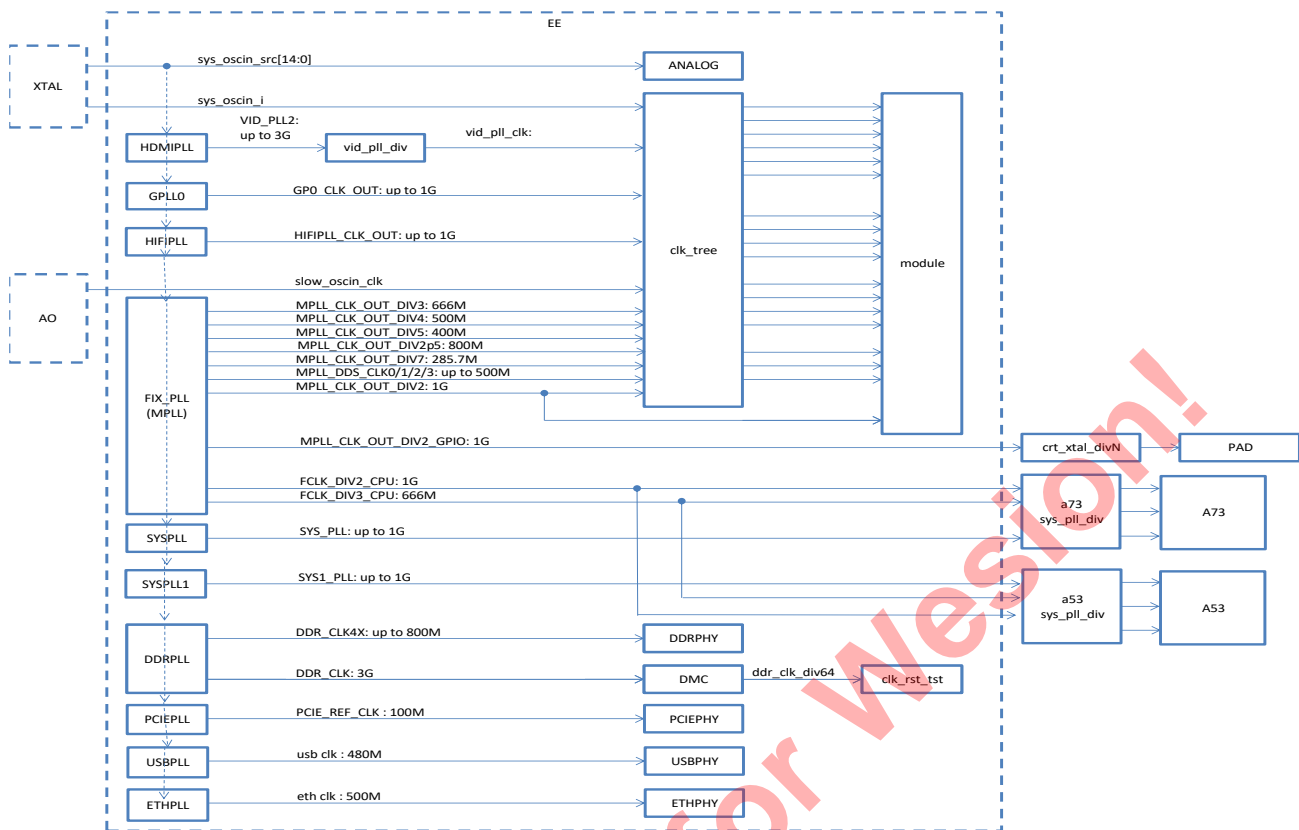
EE

XTAL

sys_oscin_src[14:0]

ANALOG

sys_oscin_i

VID_PLL2: up to 3G

HDMIPLL

vid_pll_div

vid_pll_clk:

GPLL0

GP0_CLK_OUT: up to 1G

HIFIPLL

HIFIPLL_CLK_OUT: up to 1G

clk_tree

module

AO

slow_oscin_clk

MPLL_CLK_OUT_DIV3: 666M
MPLL_CLK_OUT_DIV4: 500M
MPLL_CLK_OUT_DIV5: 400M
MPLL_CLK_OUT_DIV2p5: 800M
MPLL_CLK_OUT_DIV7: 285.7M
MPLL_DDS_CLK0/1/2/3: up to 500M
MPLL_CLK_OUT_DIV2: 1G

FIX_PLL (MPLL)

MPLL_CLK_OUT_DIV2_GPIO: 1G

crt_xtal_divN

PAD

FCLK_DIV2_CPU: 1G
FCLK_DIV3_CPU: 666M

a73 sys_pll_div

A73

SYSPLL

SYS_PLL: up to 1G

SYSPLL1

SYS1_PLL: up to 1G

a53 sys_pll_div

A53

DDRPLL

DDR_CLK4X: up to 800M

DDRPHY

DDR_CLK: 3G

DMC

ddr_clk_div64

clk_rst_tst

PCIEPLL

PCIE_REF_CLK : 100M

PCIEPHY

USBPLL

usb clk : 480M

USBPHY

ETHPLL

eth clk : 500M

ETHPHY

or Wesion!